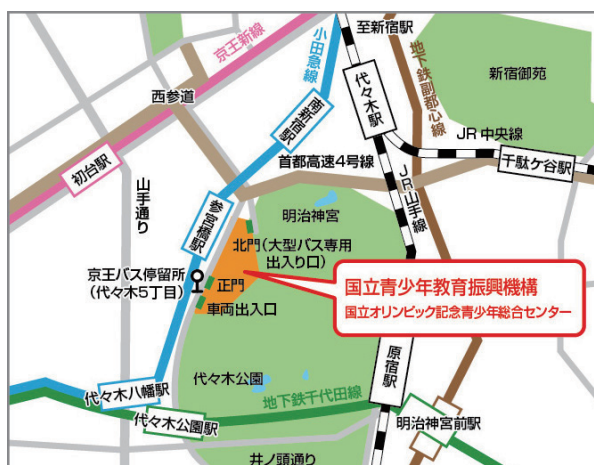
至新宿駅
京王新線
小田急線
地下鉄副都心線
新宿御苑
西参道
南新宿駅
代々木駅
JR 中央線
初台駅
首都高速4号線
千駄ケ谷駅
山手通り
参宮橋駅
明治神宮
JR山手線
北門（大型バス専用出入り口）
京王バス停留所（代々木5丁目）
正門
車両出入口
国立青少年教育振興機構
国立オリンピック記念青少年総合センター
代々木公園
原宿駅
代々木八幡駅
地下鉄千代田線
代々木公園駅
明治神宮前駅
井ノ頭通り